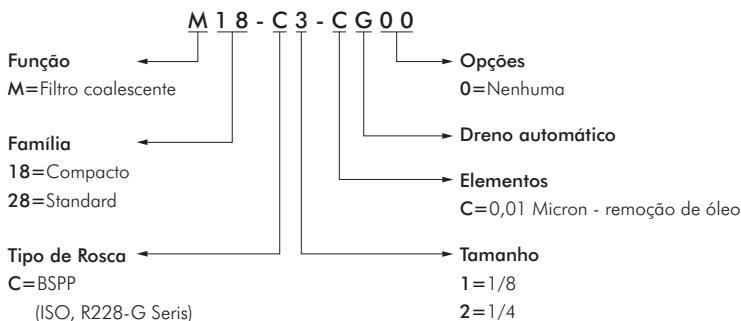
M 1 8 - C 3 - C G 0 0

Função
M=Filtro coalescente

Família
18=Compacto
28=Standard

Tipo de Rosca
C=BSPP
(ISO, R228-G Seris)

Opções
0=Nenhuma

Dreno automático

Elementos
C=0,01 Micron - remoção de óleo

Tamanho
1=1/8
2=1/4